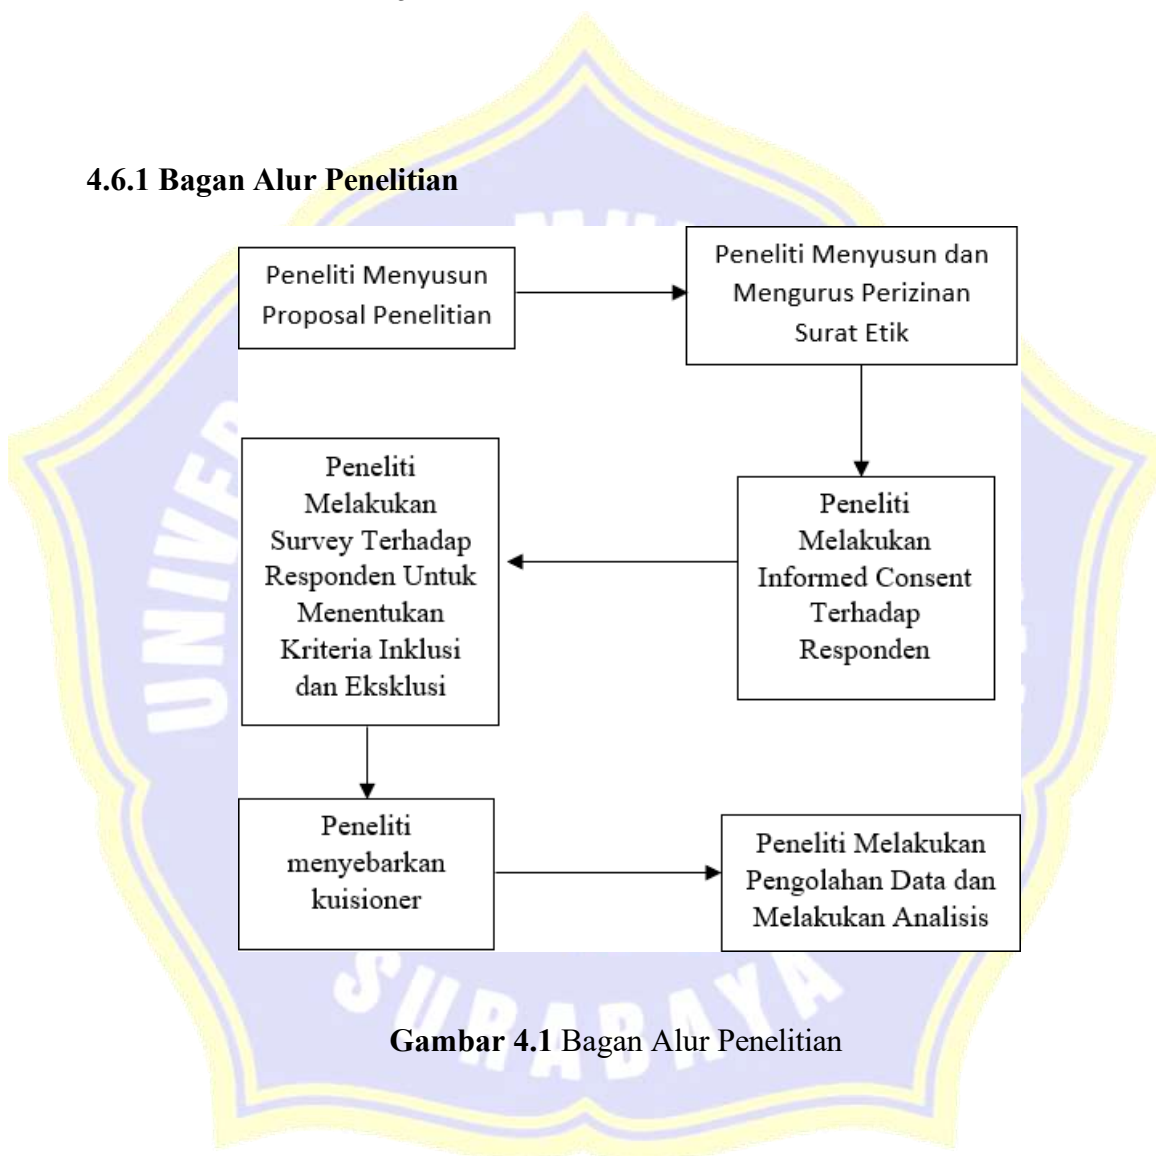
4.6.1 Bagan Alur Penelitian

Peneliti Menyusun Proposal Penelitian

Peneliti Menyusun dan Mengurus Perizinan Surat Etik

Peneliti Melakukan Informed Consent Terhadap Responden

Peneliti Melakukan Survey Terhadap Responden Untuk Menentukan Kriteria Inklusi dan Eksklusi

Peneliti menyebarkan kuisioner

Peneliti Melakukan Pengolahan Data dan Melakukan Analisis

Gambar 4.1 Bagan Alur Penelitian